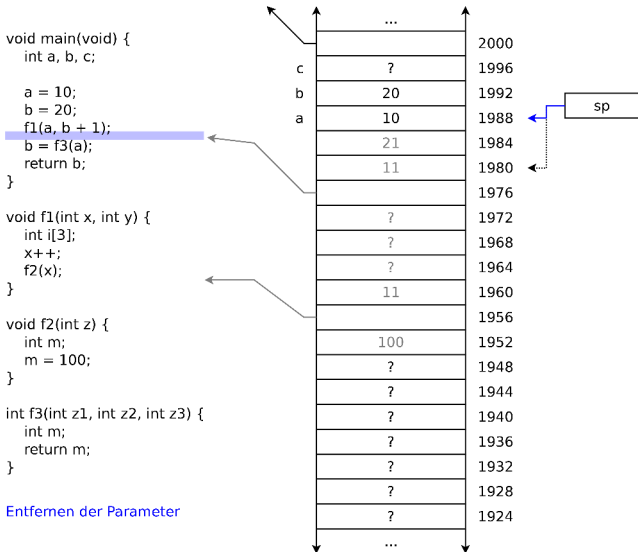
void main(void) {
int a, b, c;

a = 10;
b = 20;
f1(a, b + 1);
b = f3(a);
return b;
}

void f1(int x, int y) {
int i[3];
x++;
f2(x);
}

void f2(int z) {
int m;
m = 100;
}

int f3(int z1, int z2, int z3) {
int m;
return m;
}

Entfernen der Parameter

| | | |
|---|---|---|
| | ... | |
| | | 2000 |
| c | ? | 1996 |
| b | 20 | 1992 |
| a | 10 | 1988 |
| | 21 | 1984 |
| | 11 | 1980 |
| | | 1976 |
| | ? | 1972 |
| | ? | 1968 |
| | ? | 1964 |
| | 11 | 1960 |
| | | 1956 |
| | 100 | 1952 |
| | ? | 1948 |
| | ? | 1944 |
| | ? | 1940 |
| | ? | 1936 |
| | ? | 1932 |
| | ? | 1928 |
| | ? | 1924 |
| | ... | |

sp